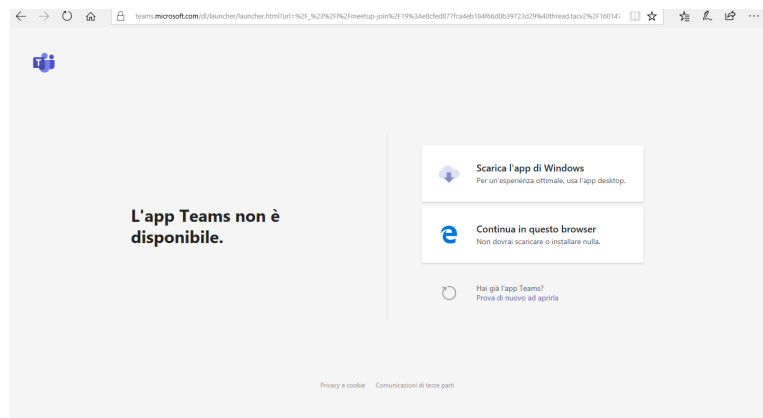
teams.microsoft.com/dl/launcher/launcher.html?url=%2F_%23%2Fl%2Fmeetup-join%2F19%3Ae8cfed877fca4eb184f66d0b39723d29%40thread.tacv2%2F160147

L'app Teams non è disponibile.

Scarica l'app di Windows
Per un'esperienza ottimale, usa l'app desktop.

Continua in questo browser
Non dovrai scaricare o installare nulla.

Hai già l'app Teams?
Prova di nuovo ad aprirla

Privacy e cookie   Comunicazioni di terze parti